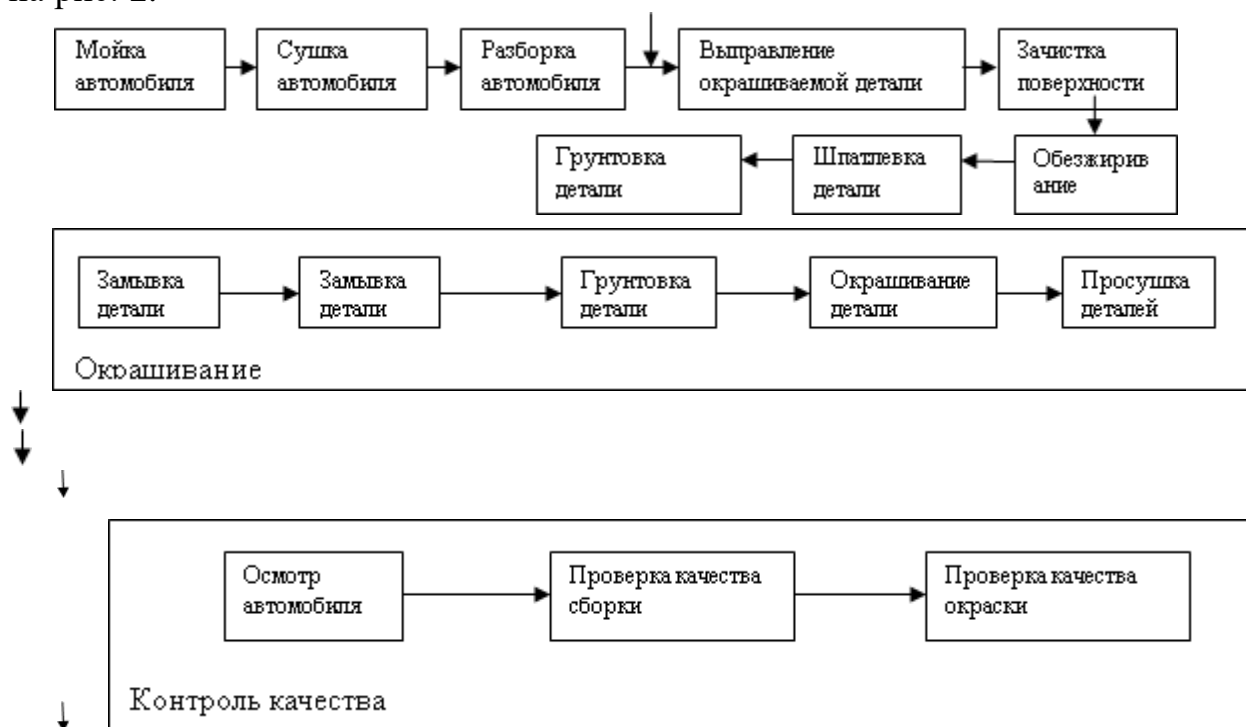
на рис. 2.

Мойка автомобиля

Сушка автомобиля

Разборка автомобиля

Выправление окрашиваемой детали

Зачистка поверхности

Обезжиривание

Шпатлевка детали

Грунтовка детали

Замывка детали

Замывка детали

Грунтовка детали

Окрашивание детали

Просушка деталей

Окрашивание

Осмотр автомобиля

Проверка качества сборки

Проверка качества окраски

Контроль качества